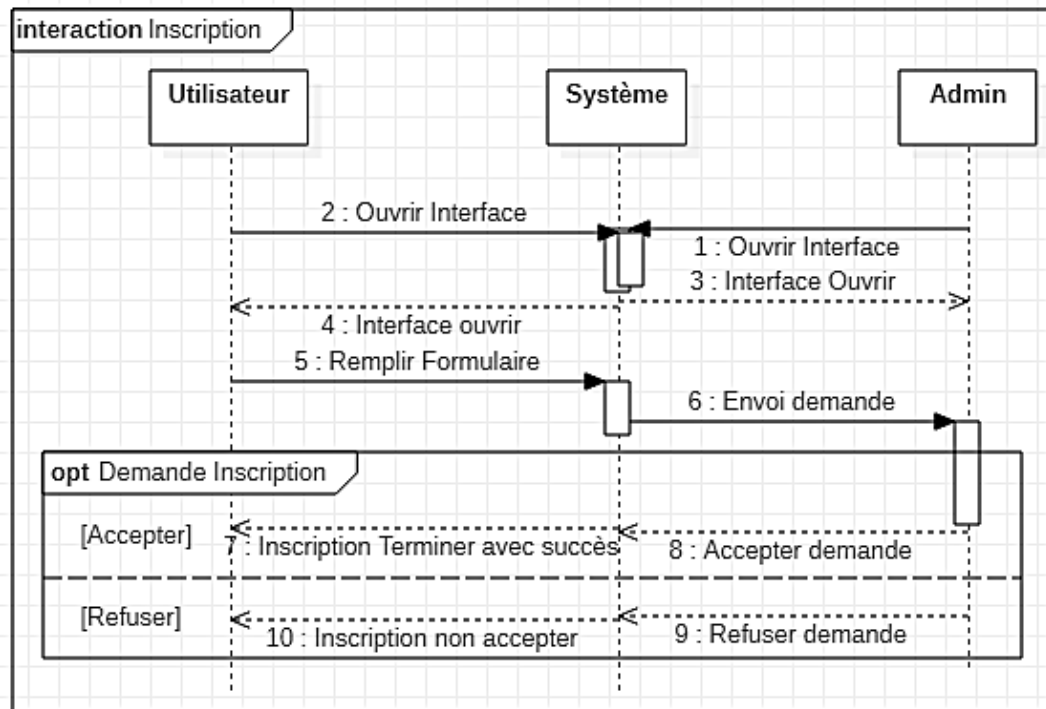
interaction Inscription

Utilisateur

Système

Admin

2 : Ouvrir Interface

1 : Ouvrir Interface

3 : Interface Ouvrir

4 : Interface ouvrir

5 : Remplir Formulaire

6 : Envoi demande

opt Demande Inscription

[Accepter]

7 : Inscription Terminer avec succès

8 : Accepter demande

[Refuser]

10 : Inscription non accepter

9 : Refuser demande